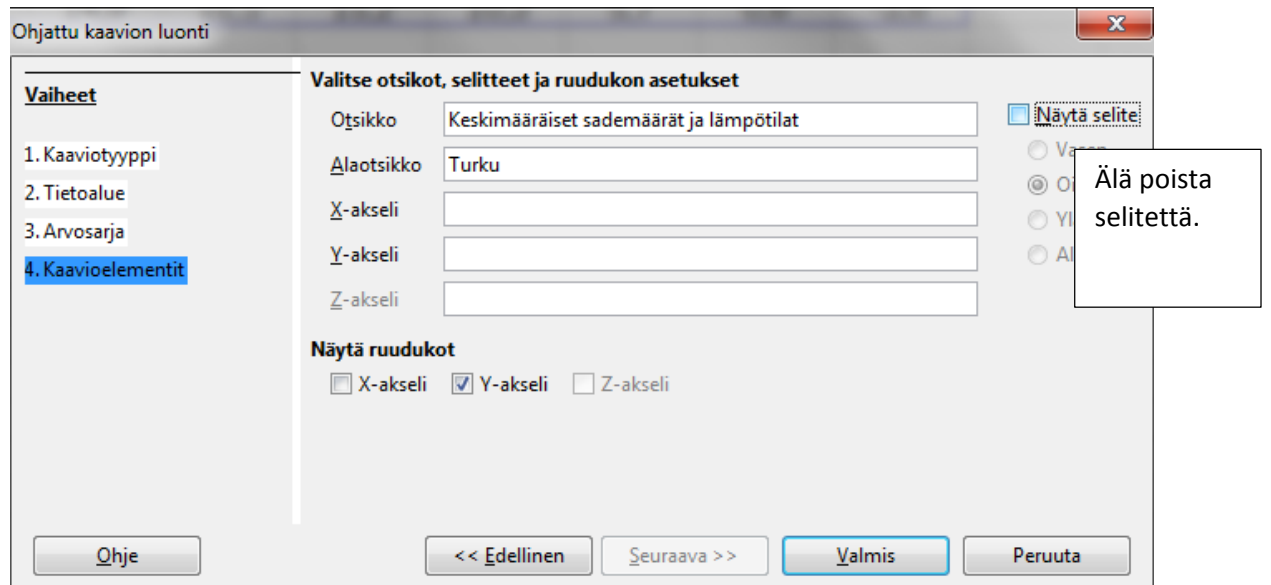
Ohjattu kaavion luonti

Vaiheet

1. Kaaviotyyppi
2. Tietoalue
3. Arvosarja
4. Kaavioelementit

Valitse otsikot, selitteet ja ruudukon asetukset

Otsikko Keskimääräiset sademäärät ja lämpötilat

Alaotsikko Turku

X-akseli

Y-akseli

Z-akseli

Näytä selite

Vas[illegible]

O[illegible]

Yl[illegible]

Al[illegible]

Älä poista selitettä.

Näytä ruudukot

X-akseli Y-akseli Z-akseli

Ohje

<< Edellinen

Seuraava >>

Valmis

Peruuta